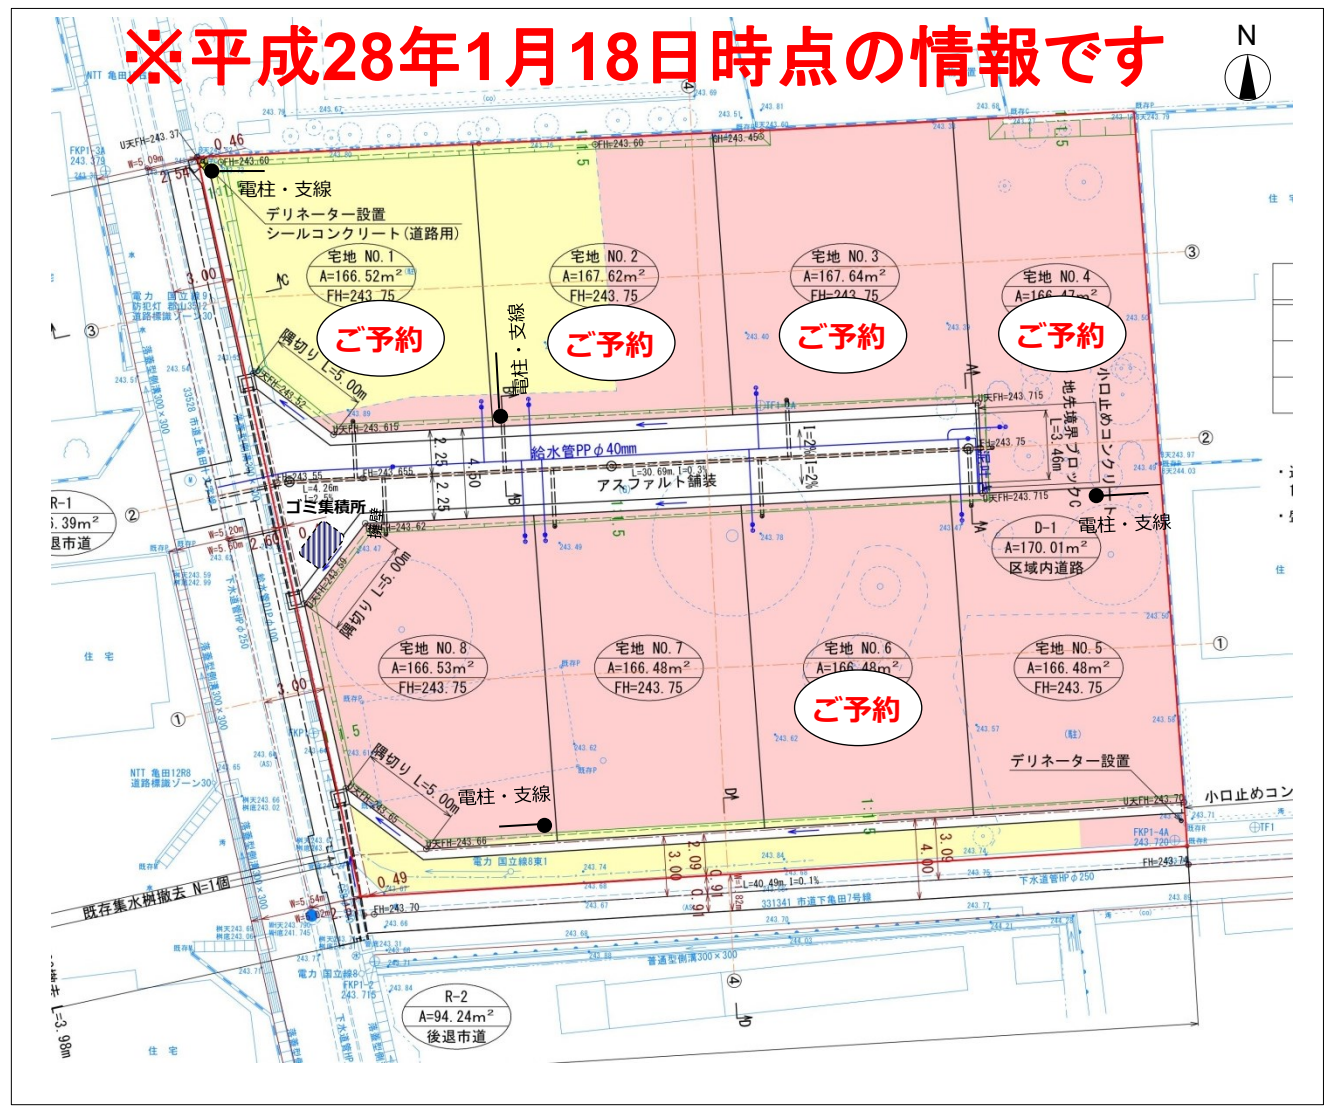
※平成28年1月18日時点の情報です

N

電柱・支線
デリネーター設置
シールコンクリート（道路用）

宅地 NO.1
A=166.52m²
FH=243.75
ご予約

宅地 NO.2
A=167.62m²
FH=243.75
ご予約

宅地 NO.3
A=167.64m²
FH=243.75
ご予約

宅地 NO.4
A=166.47m²
ご予約

隅切り L=5.00m
電柱・支線
給水管PP φ40mm
アスファルト舗装
小口止めコンクリート
地先境界ブロック L=3.46m
電柱・支線

ゴミ集積所

R-1
5.39m²
退市道

D-1
A=170.01m²
区域内道路

隅切り L=5.00m

宅地 NO.8
A=166.53m²
FH=243.75

宅地 NO.7
A=166.48m²
FH=243.75

宅地 NO.6
A=166.48m²
ご予約

宅地 NO.5
A=166.48m²
FH=243.75

デリネーター設置
小口止めコン

隅切り L=5.00m
電柱・支線

既存集水桝撤去 N=1個

R-2
A=94.24m²
後退市道

住宅
住宅